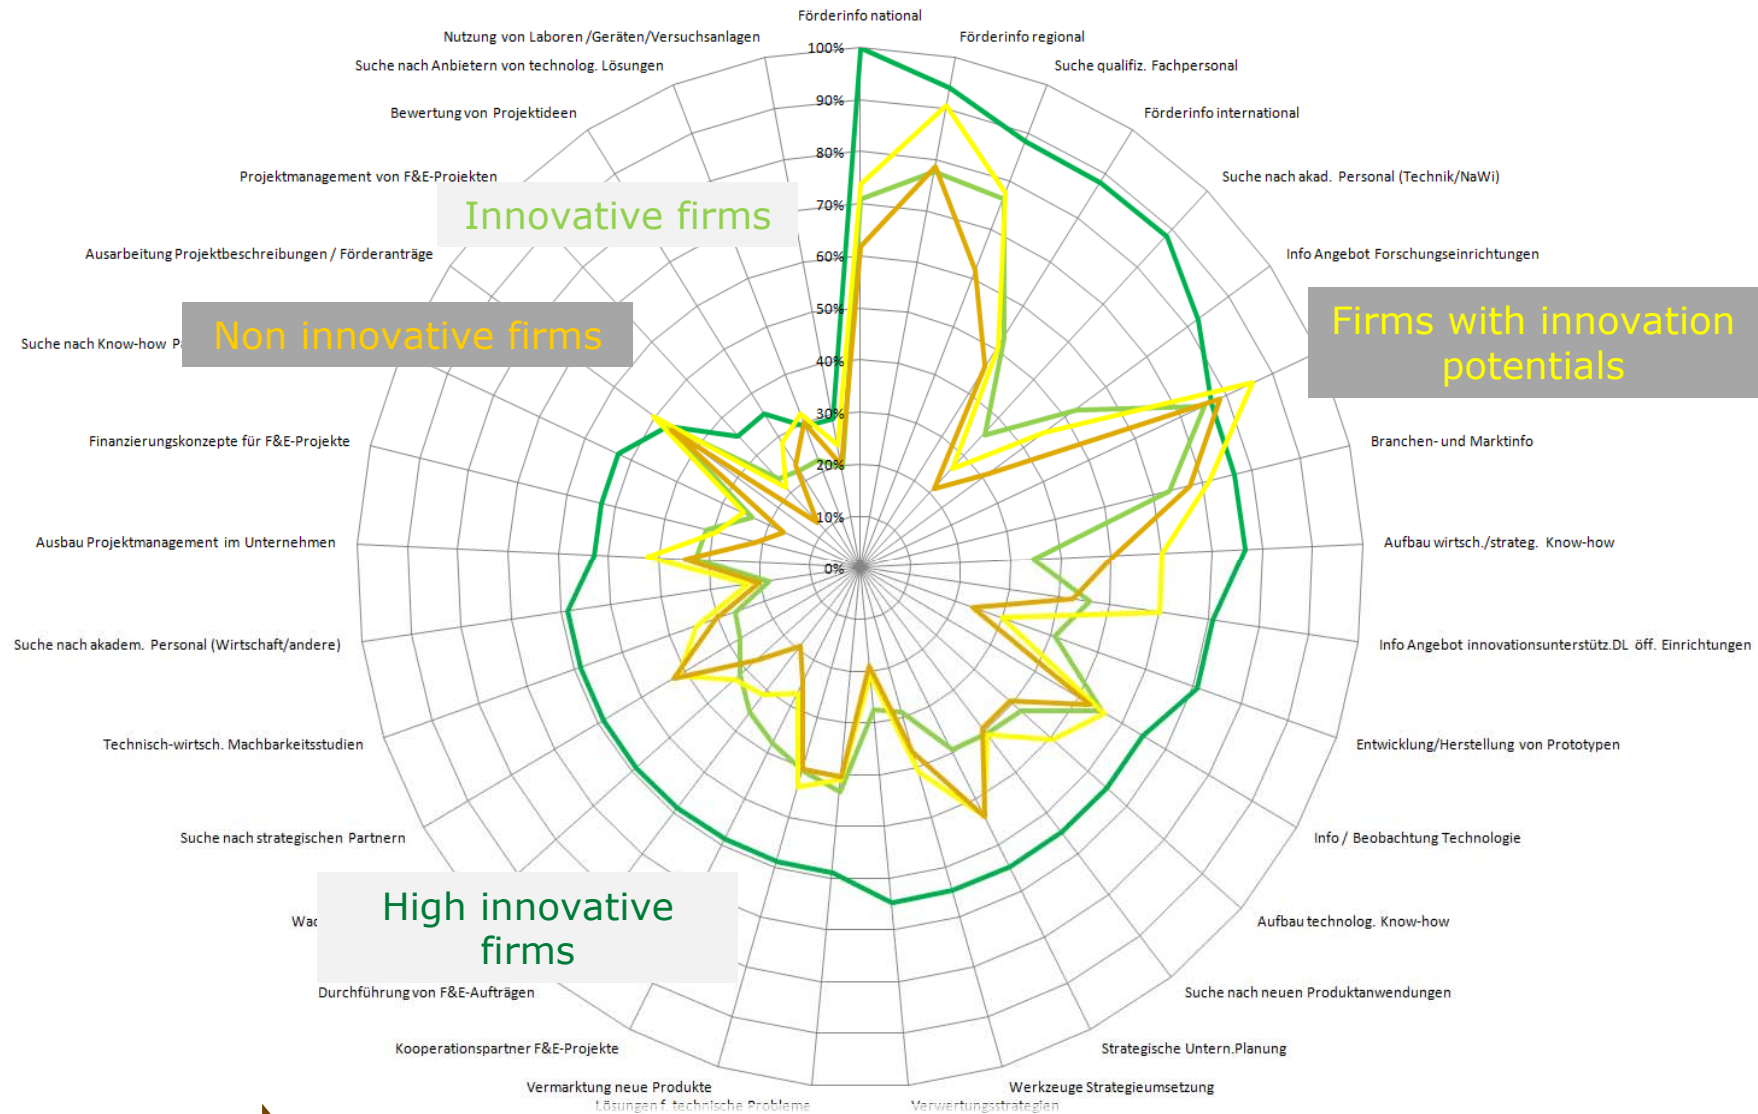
Förderinfo national
Förderinfo regional
Suche qualifiz. Fachpersonal
Förderinfo international
Suche nach akad. Personal (Technik/NaWi)
Info Angebot Forschungseinrichtungen
Firms with innovation potentials
Branchen- und Marktinfo
Aufbau wirtsch./strateg. Know-how
Info Angebot innovationsunterstütz.DL öff. Einrichtungen
Entwicklung/Herstellung von Prototypen
Info / Beobachtung Technologie
Aufbau technolog. Know-how
Suche nach neuen Produktanwendungen
Strategische Untern.Planung
Werkzeuge Strategieumsetzung
Verwertungsstrategien
Lösungen f. technische Probleme
Vermarktung neue Produkte
Kooperationspartner F&E-Projekte
Durchführung von F&E-Aufträgen
Wa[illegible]
High innovative firms
Suche nach strategischen Partnern
Technisch-wirtsch. Machbarkeitsstudien
Suche nach akadem. Personal (Wirtschaft/andere)
Ausbau Projektmanagement im Unternehmen
Finanzierungskonzepte für F&E-Projekte
Suche nach Know-how P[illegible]
Non innovative firms
Ausarbeitung Projektbeschreibungen / Förderanträge
Projektmanagement von F&E-Projekten
Innovative firms
Bewertung von Projektideen
Suche nach Anbietern von technolog. Lösungen
Nutzung von Laboren /Geräten/Versuchsanlagen
100%
90%
80%
70%
60%
50%
40%
30%
20%
10%
0%